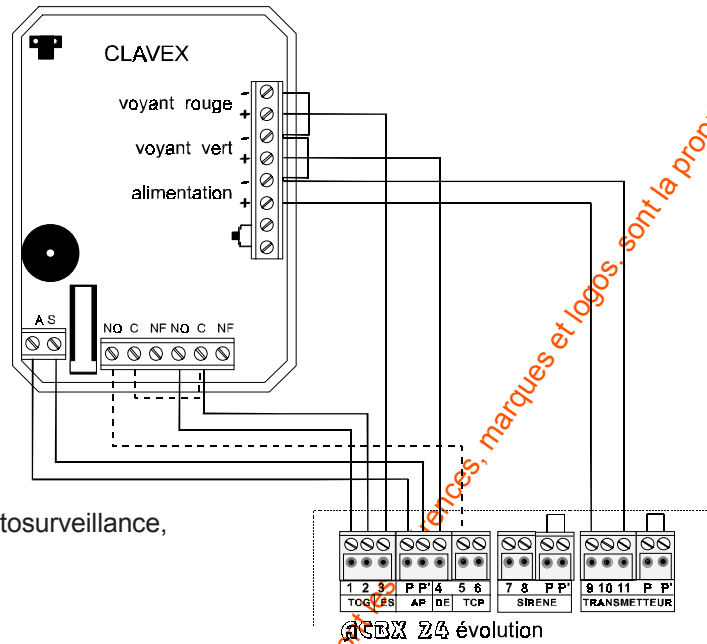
CLAVEX

voyant rouge
-
+
voyant vert
-
+
alimentation
-
+

A S

NO C NF NO C NF

tosurveillance,

1 2 3
TOUCHES
P P' 4
AP DE
5 6
TCP
7 8 P P'
SIRENE
9 10 11 P P'
TRANSMETTEUR

ACBX 24 évolution

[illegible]ences, marques et logos, sont la prop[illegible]